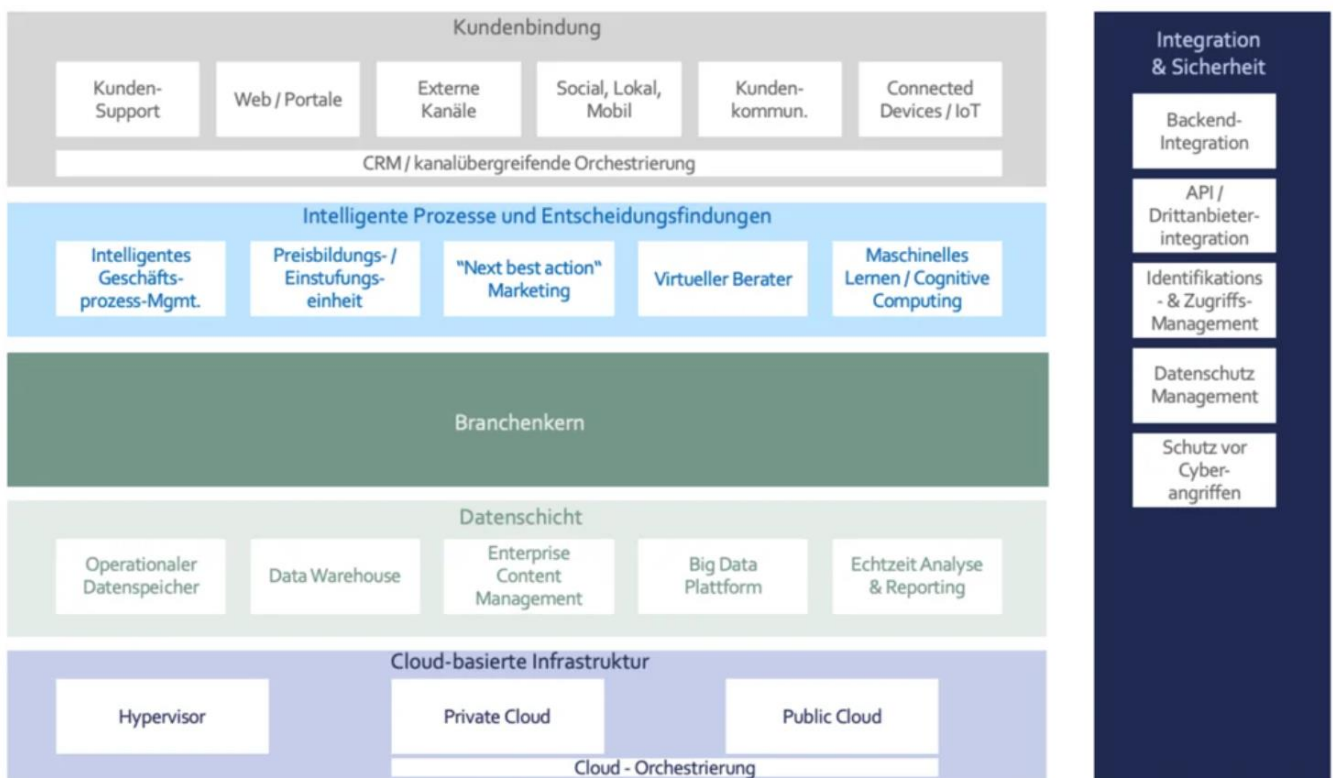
Kundenbindung

Kunden-Support

Web / Portale

Externe Kanäle

Social, Lokal, Mobil

Kunden-kommun.

Connected Devices / IoT

CRM / kanalübergreifende Orchestrierung

Intelligente Prozesse und Entscheidungsfindungen

Intelligentes Geschäfts-prozess-Mgmt.

Preisbildungs- / Einstufungs-einheit

"Next best action" Marketing

Virtueller Berater

Maschinelles Lernen / Cognitive Computing

Branchenkern

Datenschicht

Operationaler Datenspeicher

Data Warehouse

Enterprise Content Management

Big Data Plattform

Echtzeit Analyse & Reporting

Cloud-basierte Infrastruktur

Hypervisor

Private Cloud

Public Cloud

Cloud - Orchestrierung

Integration & Sicherheit

Backend-Integration

API / Drittanbieter-integration

Identifikations - & Zugriffs-Management

Datenschutz Management

Schutz vor Cyber-angriffen